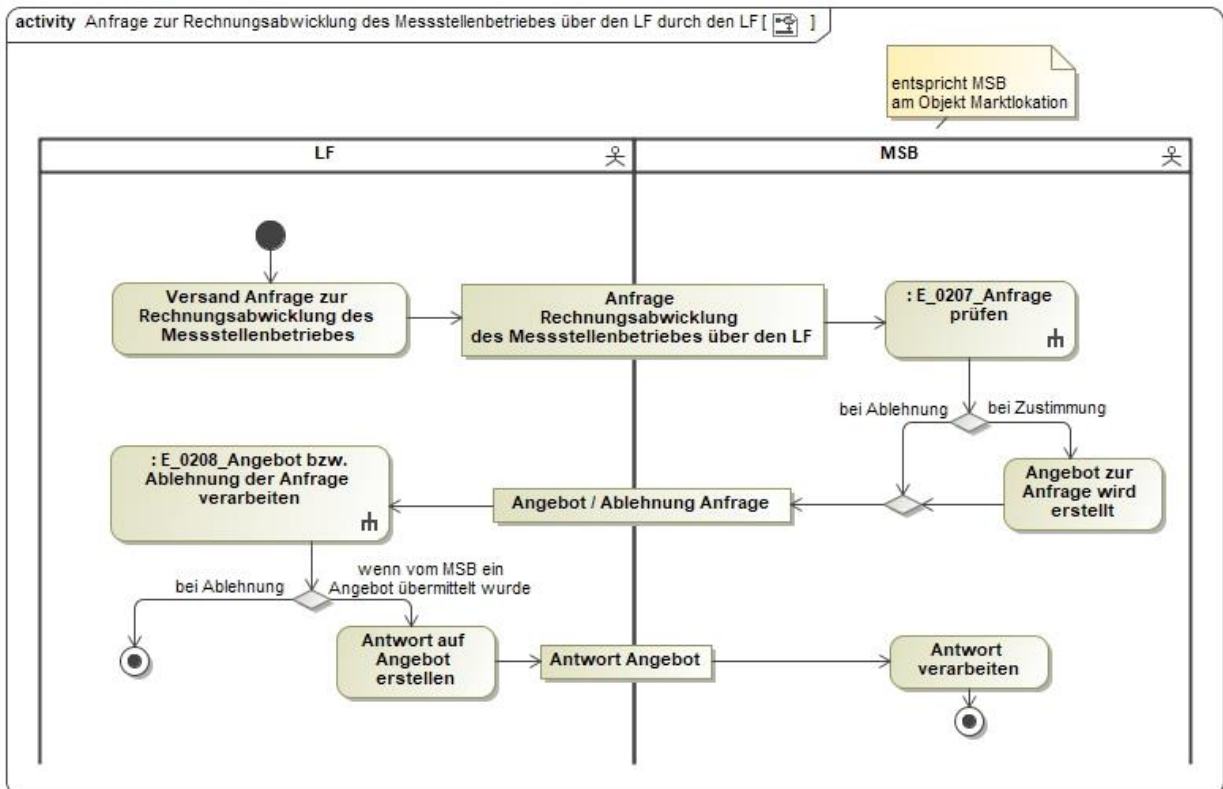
activity Anfrage zur Rechnungsabwicklung des Messstellenbetriebes über den LF durch den LF [ ]

entspricht MSB am Objekt Marktlokation

LF

MSB

Versand Anfrage zur Rechnungsabwicklung des Messstellenbetriebes

Anfrage Rechnungsabwicklung des Messstellenbetriebes über den LF

: E_0207_Anfrage prüfen

bei Ablehnung

bei Zustimmung

: E_0208_Angebot bzw. Ablehnung der Anfrage verarbeiten

Angebot / Ablehnung Anfrage

Angebot zur Anfrage wird erstellt

bei Ablehnung

wenn vom MSB ein Angebot übermittelt wurde

Antwort auf Angebot erstellen

Antwort Angebot

Antwort verarbeiten